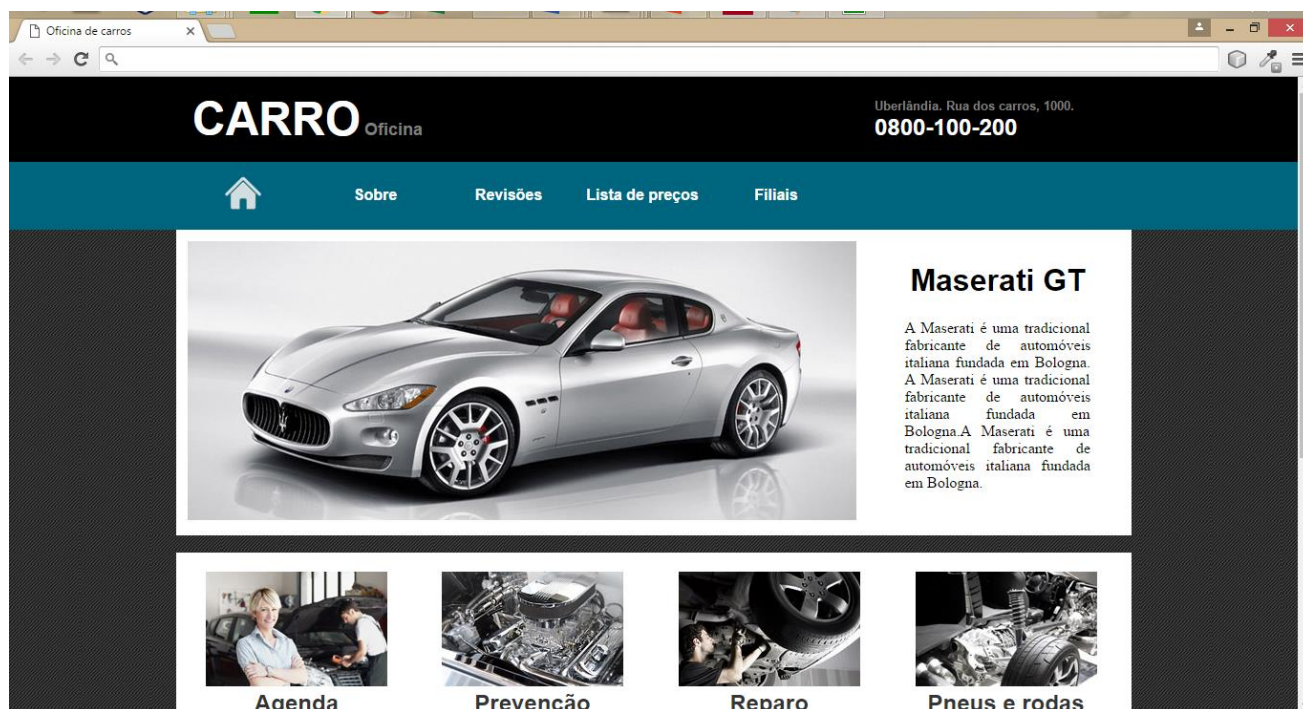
Oficina de carros

CARRO Oficina

Uberlândia. Rua dos carros, 1000.
0800-100-200

Sobre
Revisões
Lista de preços
Filiais

Maserati GT

A Maserati é uma tradicional fabricante de automóveis italiana fundada em Bologna. A Maserati é uma tradicional fabricante de automóveis italiana fundada em Bologna.A Maserati é uma tradicional fabricante de automóveis italiana fundada em Bologna.

Agenda
Prevenção
Reparo
Pneus e rodas